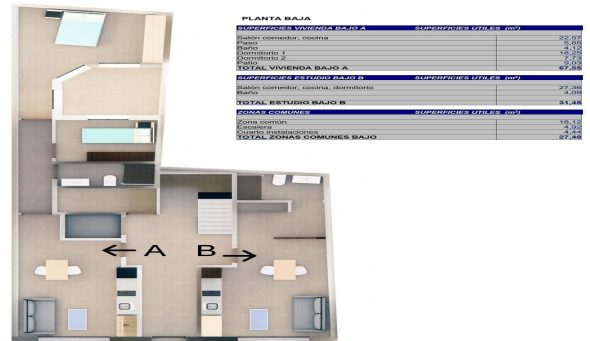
PLANTA BAJA

| SUPERFICIES VIVIENDA BAJO A | SUPERFICIES UTILES ($m^2$) |
|---|---|
| Salón comedor, cocina | 22,57 |
| Paso | 5,85 |
| Baño | 4,12 |
| Dormitorio 1 | 16,26 |
| Dormitorio 2 | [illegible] |
| Patio | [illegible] |
| TOTAL VIVIENDA BAJO A | 67,55 |

| SUPERFICIES ESTUDIO BAJO B | SUPERFICIES UTILES ($m^2$) |
|---|---|
| Salón comedor, cocina, dormitorio | 27,36 |
| Baño | 4,09 |
| TOTAL ESTUDIO BAJO B | 31,45 |

| ZONAS COMUNES | SUPERFICIES UTILES ($m^2$) |
|---|---|
| Zona común | 18,12 |
| Escalera | 4,93 |
| Cuarto instalaciones | 4,44 |
| TOTAL ZONAS COMUNES BAJO | 27,49 |

A

B